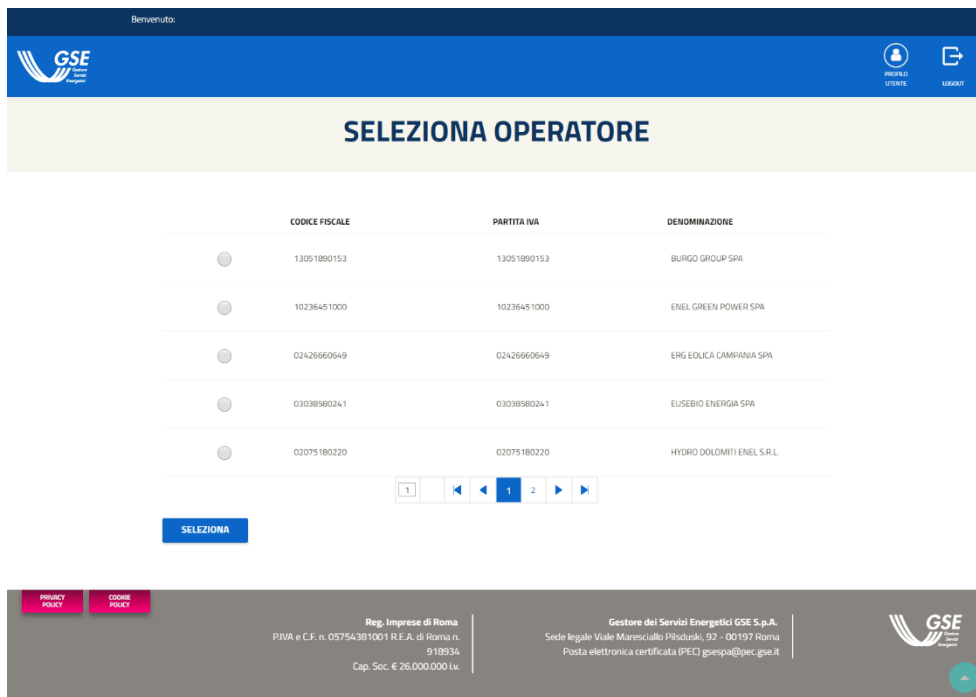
Benvenuto:

GSE Gestore Servizi Energetici

PROFILO UTENTE

LOGOUT

SELEZIONA OPERATORE

| | CODICE FISCALE | PARTITA IVA | DENOMINAZIONE |
|---|---|---|---|
| | 13051890153 | 13051890153 | BURGO GROUP SPA |
| | 10236451000 | 10236451000 | ENEL GREEN POWER SPA |
| | 02426660649 | 02426660649 | ERG EOLICA CAMPANIA SPA |
| | 03038580241 | 03038580241 | EUSEBIO ENERGIA SPA |
| | 02075180220 | 02075180220 | HYDRO DOLOMITI ENEL S.R.L. |

1 1 2

SELEZIONA

PRIVACY POLICY

COOKIE POLICY

Reg. Imprese di Roma
P.IVA e C.F. n. 05754381001 R.E.A. di Roma n. 918934
Cap. Soc. € 26.000.000 i.v.

Gestore dei Servizi Energetici GSE S.p.A.
Sede legale Viale Maresciallo Pilsduski, 92 - 00197 Roma
Posta elettronica certificata (PEC) gsespa@pec.gse.it

GSE Gestore Servizi Energetici